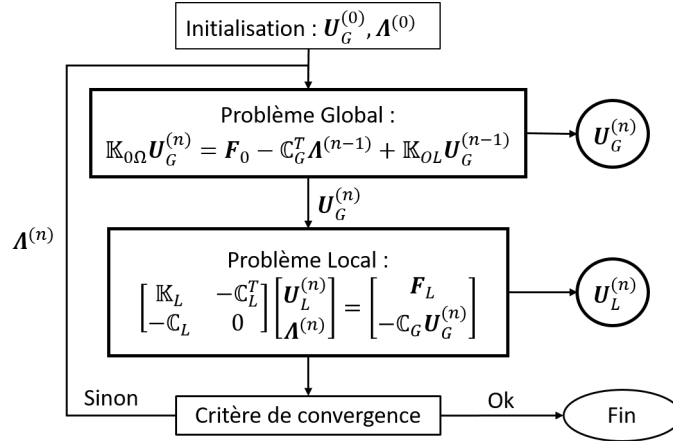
Initialisation : $\boldsymbol{U}_G^{(0)}, \boldsymbol{\Lambda}^{(0)}$

Problème Global :
$\mathbb{K}_{0\Omega}\boldsymbol{U}_G^{(n)} = \boldsymbol{F}_0 - \mathbb{C}_G^T\boldsymbol{\Lambda}^{(n-1)} + \mathbb{K}_{OL}\boldsymbol{U}_G^{(n-1)}$

$\boldsymbol{U}_G^{(n)}$

$\boldsymbol{U}_G^{(n)}$

$\boldsymbol{\Lambda}^{(n)}$

Problème Local :
$\begin{bmatrix} \mathbb{K}_L & -\mathbb{C}_L^T \\ -\mathbb{C}_L & 0 \end{bmatrix} \begin{bmatrix} \boldsymbol{U}_L^{(n)} \\ \boldsymbol{\Lambda}^{(n)} \end{bmatrix} = \begin{bmatrix} \boldsymbol{F}_L \\ -\mathbb{C}_G\boldsymbol{U}_G^{(n)} \end{bmatrix}$

$\boldsymbol{U}_L^{(n)}$

Sinon

Critère de convergence

Ok

Fin